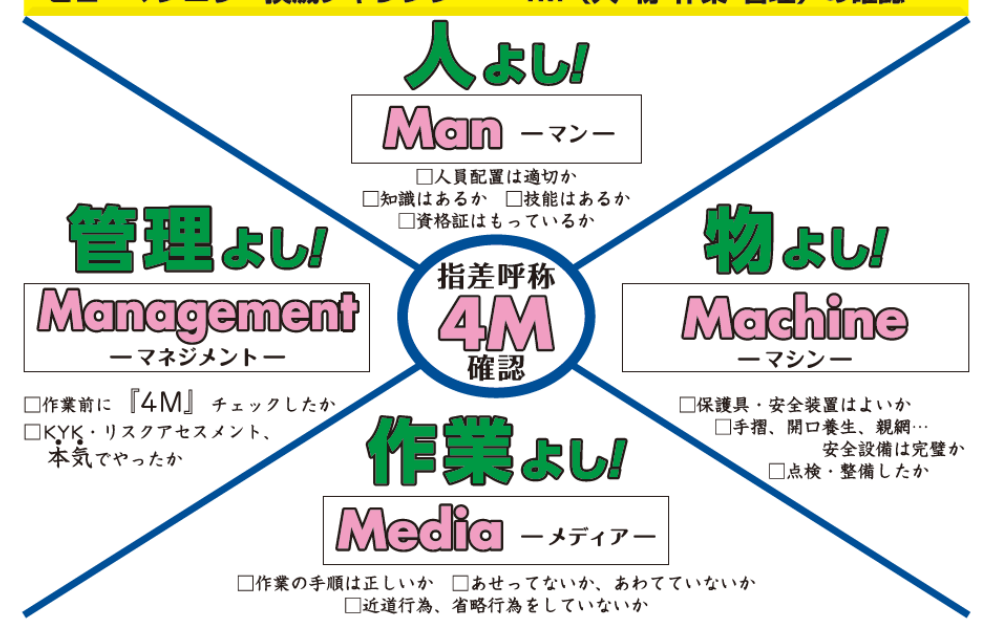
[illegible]

人よし!

Man ーマンー

□人員配置は適切か
□知識はあるか　□技能はあるか
□資格証はもっているか

管理よし!

Management
ーマネジメントー

□作業前に『4M』チェックしたか
□KYK・リスクアセスメント、本気でやったか

指差呼称
4M
確認

物よし!

Machine
ーマシンー

□保護具・安全装置はよいか
□手摺、開口養生、親綱…安全設備は完璧か
□点検・整備したか

作業よし!

Media ーメディアー

□作業の手順は正しいか　□あせってないか、あわてていないか
□近道行為、省略行為をしていないか